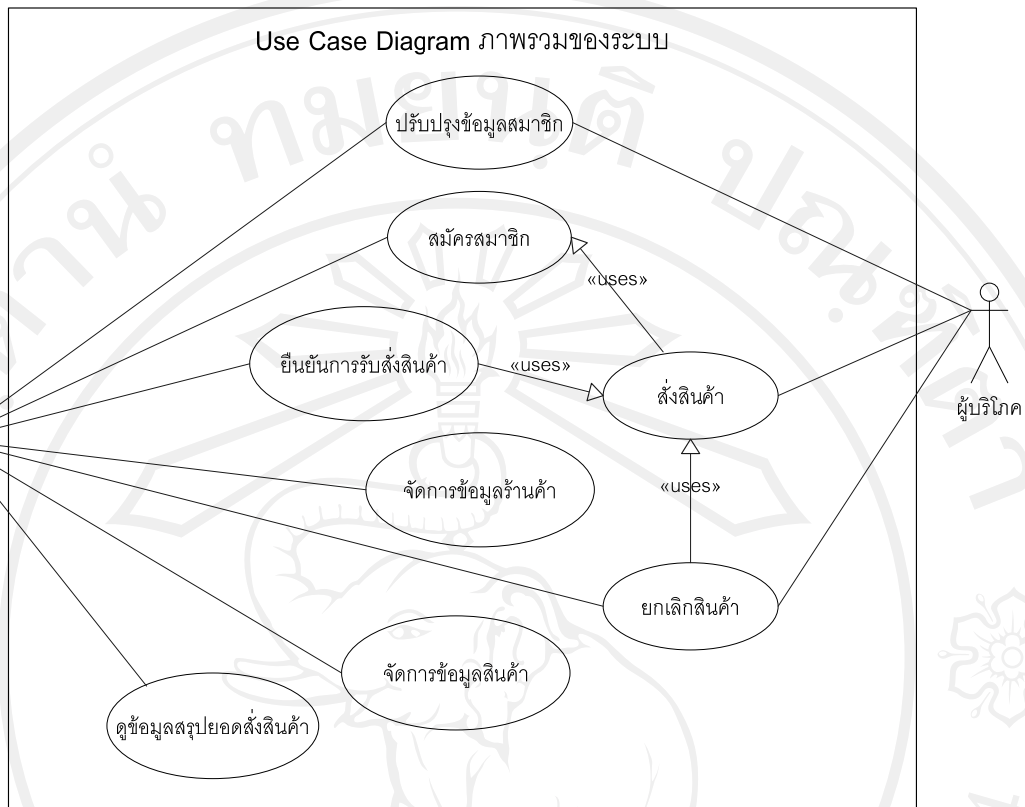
Use Case Diagram ภาพรวมของระบบ

ปรับปรุงข้อมูลสมาชิก

สมัครสมาชิก

«uses»

ยืนยันการรับสั่งสินค้า

«uses»

สั่งสินค้า

ผู้บริโภค

«uses»

จัดการข้อมูลร้านค้า

ยกเลิกสินค้า

จัดการข้อมูลสินค้า

ดูข้อมูลสรุปยอดสั่งสินค้า